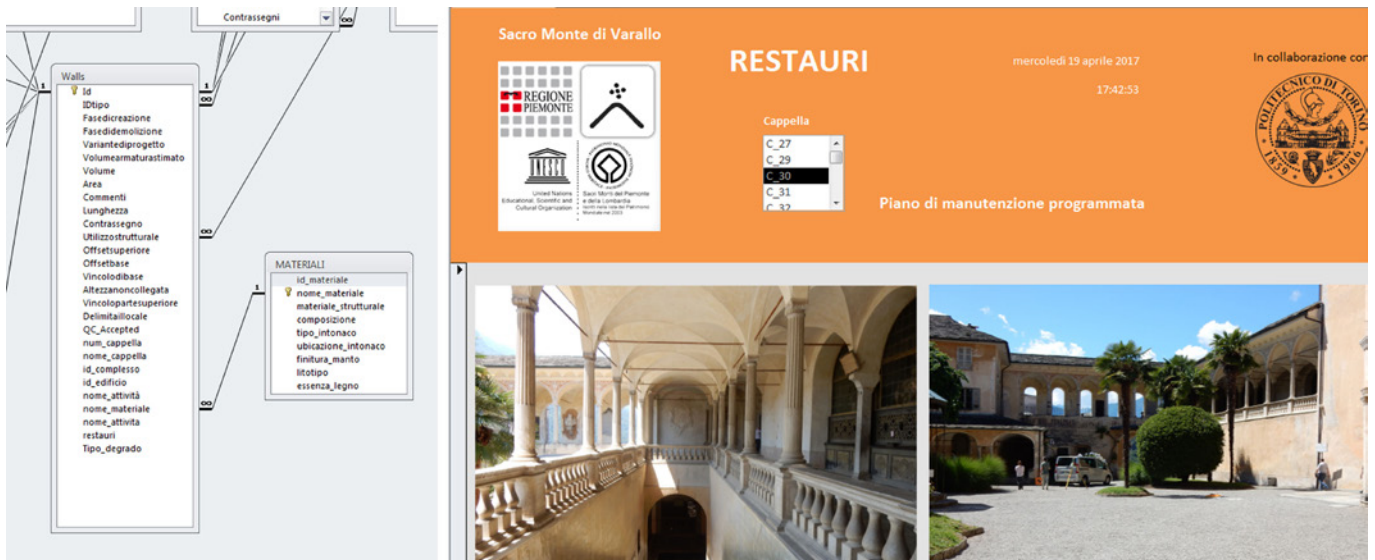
Contrassegni

Walls
Id
IDtipo
Fasedicreazione
Fasedidemolizione
Variantediprogetto
Volumearmaturastimato
Volume
Area
Commenti
Lunghezza
Contrassegno
Utilizzostrutturale
Offsetsuperiore
Offsetbase
Vincolodibase
Altezzanoncollegata
Vincolopartesuperiore
Delimitaillocale
QC_Accepted
num_cappella
nome_cappella
id_complesso
id_edificio
nome_attività
nome_materiale
nome_attivita
restauri
Tipo_degrado

MATERIALI
id_materiale
nome_materiale
materiale_strutturale
composizione
tipo_intonaco
ubicazione_intonaco
finitura_manto
litotipo
essenza_legno

1
∞
1
∞
∞
1
∞

Sacro Monte di Varallo

REGIONE PIEMONTE

United Nations Educational, Scientific and Cultural Organization

Sacri Monti del Piemonte e della Lombardia

RESTAURI

mercoledì 19 aprile 2017
17:42:53

Cappella
C_27
C_29
C_30
C_31
C_32

Piano di manutenzione programmata

In collaborazione cor

POLITECNICO DI TORINO
1859 1906